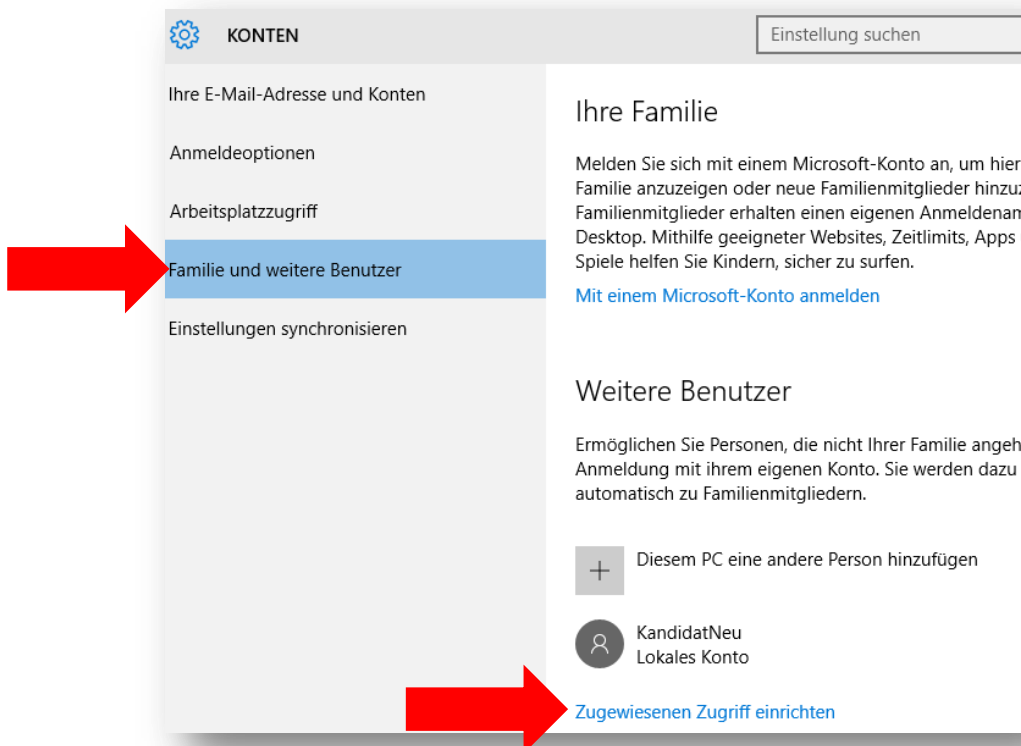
KONTEN

Einstellung suchen

Ihre E-Mail-Adresse und Konten

Anmeldeoptionen

Arbeitsplatzzugriff

Familie und weitere Benutzer

Einstellungen synchronisieren

Ihre Familie

Melden Sie sich mit einem Microsoft-Konto an, um hier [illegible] Familie anzuzeigen oder neue Familienmitglieder hinzu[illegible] Familienmitglieder erhalten einen eigenen Anmeldenam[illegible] Desktop. Mithilfe geeigneter Websites, Zeitlimits, Apps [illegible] Spiele helfen Sie Kindern, sicher zu surfen.

Mit einem Microsoft-Konto anmelden

Weitere Benutzer

Ermöglichen Sie Personen, die nicht Ihrer Familie angeh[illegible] Anmeldung mit ihrem eigenen Konto. Sie werden dazu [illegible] automatisch zu Familienmitgliedern.

Diesem PC eine andere Person hinzufügen

KandidatNeu
Lokales Konto

Zugewiesenen Zugriff einrichten